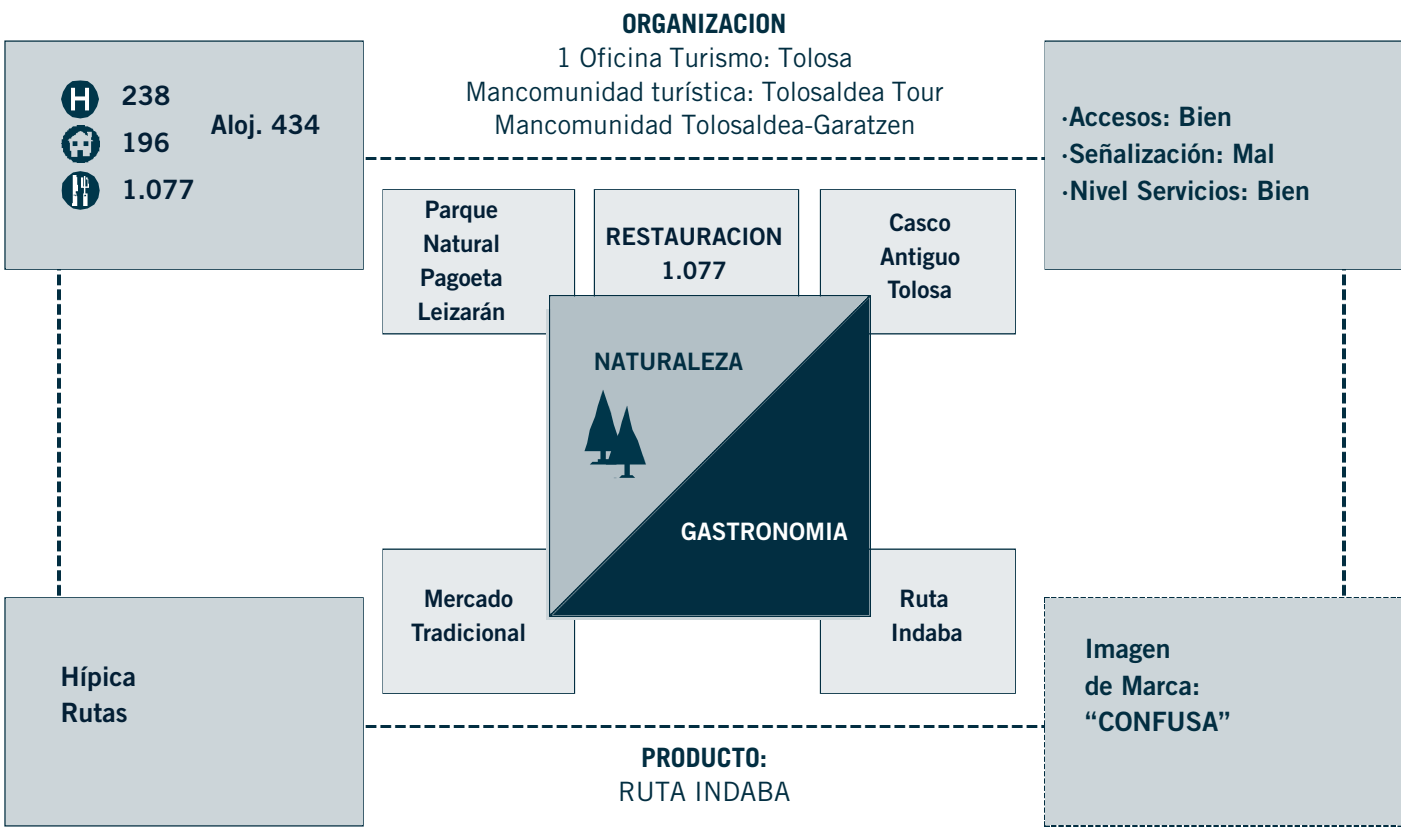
ORGANIZACION
1 Oficina Turismo: Tolosa
Mancomunidad turística: Tolosaldea Tour
Mancomunidad Tolosaldea-Garatzen

238
196
1.077
Aloj. 434

·Accesos: Bien
·Señalización: Mal
·Nivel Servicios: Bien

Parque Natural Pagoeta Leizarán

RESTAURACION 1.077

Casco Antiguo Tolosa

NATURALEZA

GASTRONOMIA

Mercado Tradicional

Ruta Indaba

Hípica
Rutas

Imagen de Marca: “CONFUSA”

PRODUCTO:
RUTA INDABA